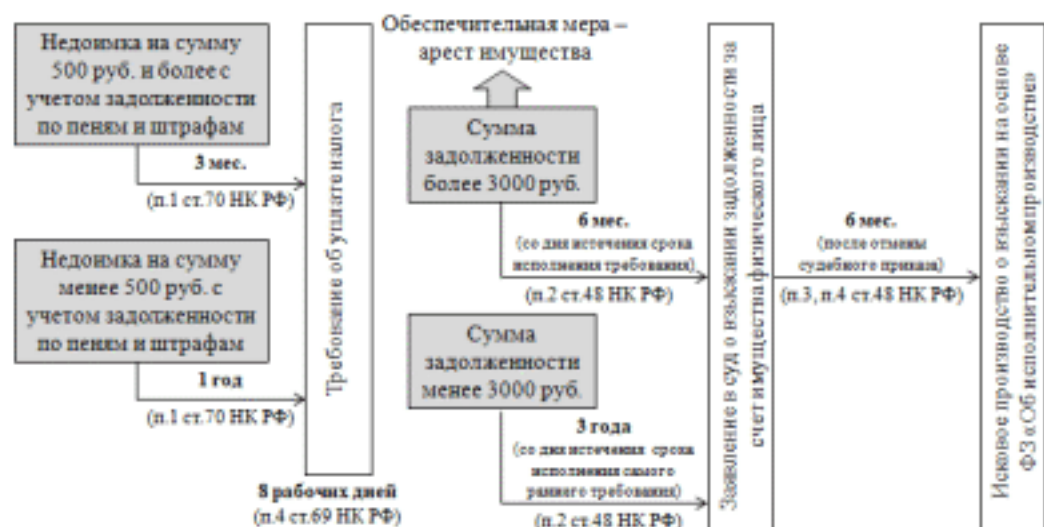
Недоимка на сумму 500 руб. и более с учетом задолженности по пеням и штрафам

3 мес.

(п.1 ст.70 НК РФ)

Недоимка на сумму менее 500 руб. с учетом задолженности по пеням и штрафам

1 год

(п.1 ст.70 НК РФ)

Требование об уплате налога

8 рабочих дней

(п.4 ст.69 НК РФ)

Обеспечительная мера – арест имущества

Сумма задолженности более 3000 руб.

6 мес.

(со дня истечения срока исполнения требования)

(п.2 ст.48 НК РФ)

Сумма задолженности менее 3000 руб.

3 года

(со дня истечения срока исполнения самого раннего требования)

(п.2 ст.48 НК РФ)

Заявление в суд о взыскании задолженности за счет имущества физического лица

6 мес.

(после отмены судебного приказа)

(п.3, п.4 ст.48 НК РФ)

Исковое производство о взыскании на основе ФЗ «Об исполнительном производстве»